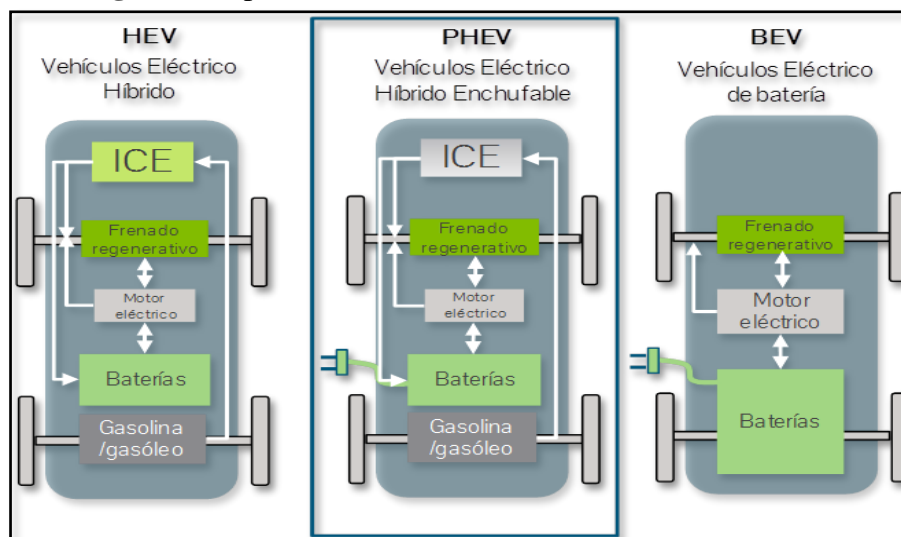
HEV
Vehículos Eléctrico Híbrido

ICE
Frenado regenerativo
Motor eléctrico
Baterías
Gasolina /gasóleo

PHEV
Vehículos Eléctrico Híbrido Enchufable

ICE
Frenado regenerativo
Motor eléctrico
Baterías
Gasolina /gasóleo

BEV
Vehículos Eléctrico de batería

Frenado regenerativo
Motor eléctrico
Baterías